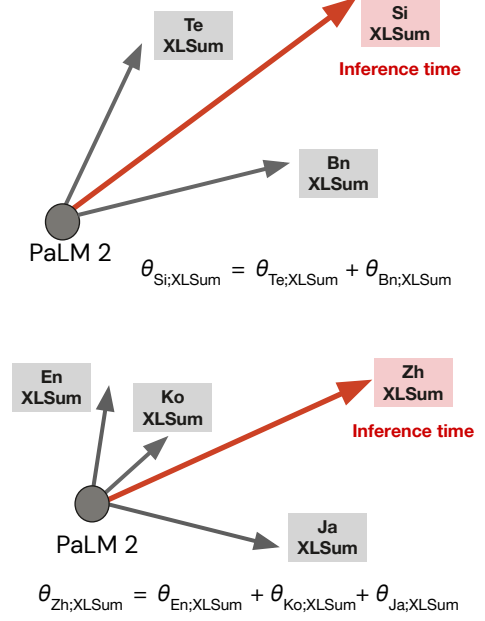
Te
XLSum

Si
XLSum

Inference time

Bn
XLSum

PaLM 2

$\theta_{Si;XLSum} = \theta_{Te;XLSum} + \theta_{Bn;XLSum}$

En
XLSum

Ko
XLSum

Zh
XLSum

Inference time

PaLM 2

Ja
XLSum

$\theta_{Zh;XLSum} = \theta_{En;XLSum} + \theta_{Ko;XLSum} + \theta_{Ja;XLSum}$